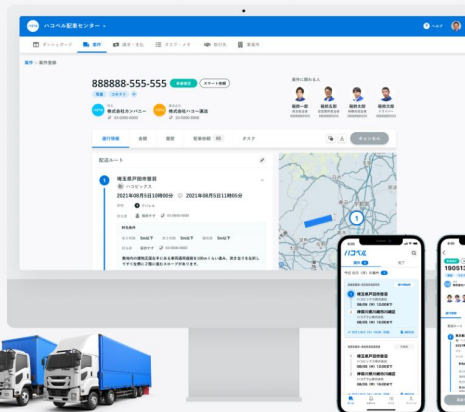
ハコベル配車センター
ヘルプ
ダッシュボード
案件
請求・支払
タスク・メモ
取引先
設定
案件 › 案件詳細
888888-555-555
スタート前
案件に関わる人
株式会社カンパニー
株式会社ハコベ運送
運行情報
金額
履歴
配車依頼
タスク
キャンセル
配送ルート
1
埼玉県戸田市笹目
ハコビックス
2021年08月05日10時00分
2021年08月05日11時05分
ハコベル
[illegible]
2021年08月05日
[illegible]
ハコベル
発着表
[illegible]
埼玉県戸田市笹目
神奈川県川崎市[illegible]
埼玉県戸田市笹目
神奈川県川崎市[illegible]
19051